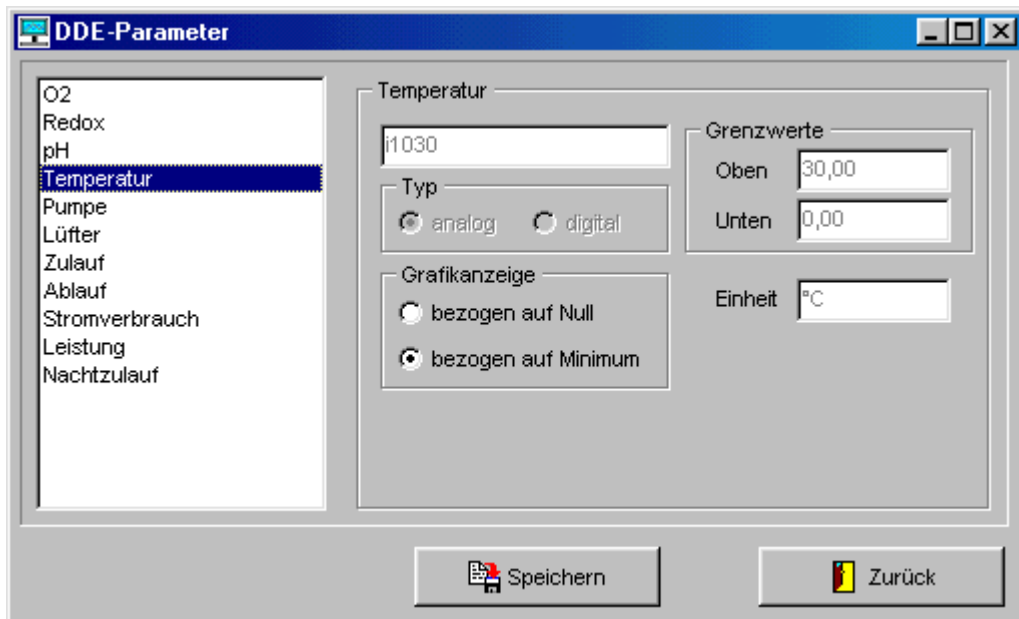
DDE-Parameter

O2
Redox
pH
Temperatur
Pumpe
Lüfter
Zulauf
Ablauf
Stromverbrauch
Leistung
Nachtzulauf

Temperatur

i1030

Typ
analog
digital

Grafikanzeige
bezogen auf Null
bezogen auf Minimum

Grenzwerte
Oben 30,00
Unten 0,00

Einheit °C

Speichern
Zurück